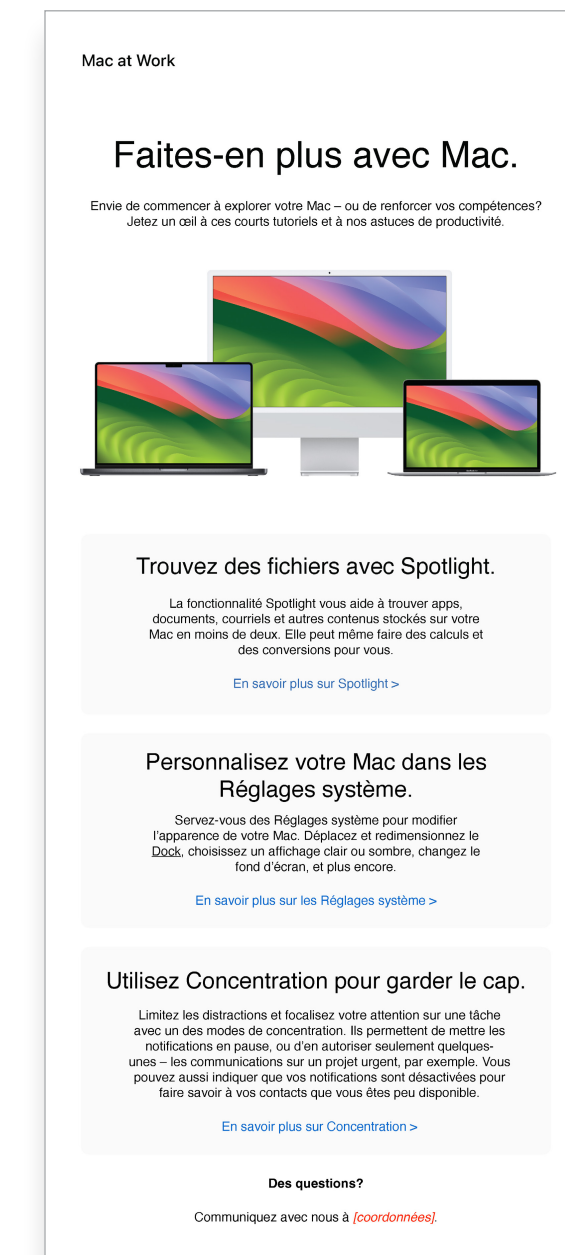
Mac at Work

Faites-en plus avec Mac.

Envie de commencer à explorer votre Mac – ou de renforcer vos compétences? Jetez un œil à ces courts tutoriels et à nos astuces de productivité.

Trouvez des fichiers avec Spotlight.

La fonctionnalité Spotlight vous aide à trouver apps, documents, courriels et autres contenus stockés sur votre Mac en moins de deux. Elle peut même faire des calculs et des conversions pour vous.

En savoir plus sur Spotlight >

Personnalisez votre Mac dans les Réglages système.

Servez-vous des Réglages système pour modifier l'apparence de votre Mac. Déplacez et redimensionnez le Dock, choisissez un affichage clair ou sombre, changez le fond d'écran, et plus encore.

En savoir plus sur les Réglages système >

Utilisez Concentration pour garder le cap.

Limitez les distractions et focalisez votre attention sur une tâche avec un des modes de concentration. Ils permettent de mettre les notifications en pause, ou d'en autoriser seulement quelques-unes – les communications sur un projet urgent, par exemple. Vous pouvez aussi indiquer que vos notifications sont désactivées pour faire savoir à vos contacts que vous êtes peu disponible.

En savoir plus sur Concentration >

Des questions?

Communiquez avec nous à [coordonnées].